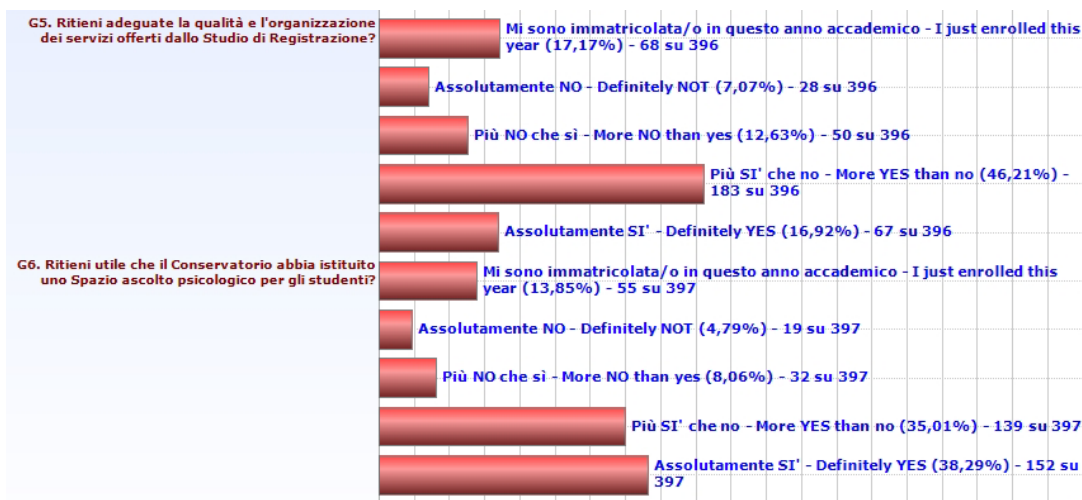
G5. Ritieni adeguate la qualità e l'organizzazione dei servizi offerti dallo Studio di Registrazione?

Mi sono immatricolata/o in questo anno accademico - I just enrolled this year (17,17%) - 68 su 396

Assolutamente NO - Definitely NOT (7,07%) - 28 su 396

Più NO che sì - More NO than yes (12,63%) - 50 su 396

Più SI' che no - More YES than no (46,21%) - 183 su 396

Assolutamente SI' - Definitely YES (16,92%) - 67 su 396

G6. Ritieni utile che il Conservatorio abbia istituito uno Spazio ascolto psicologico per gli studenti?

Mi sono immatricolata/o in questo anno accademico - I just enrolled this year (13,85%) - 55 su 397

Assolutamente NO - Definitely NOT (4,79%) - 19 su 397

Più NO che sì - More NO than yes (8,06%) - 32 su 397

Più SI' che no - More YES than no (35,01%) - 139 su 397

Assolutamente SI' - Definitely YES (38,29%) - 152 su 397